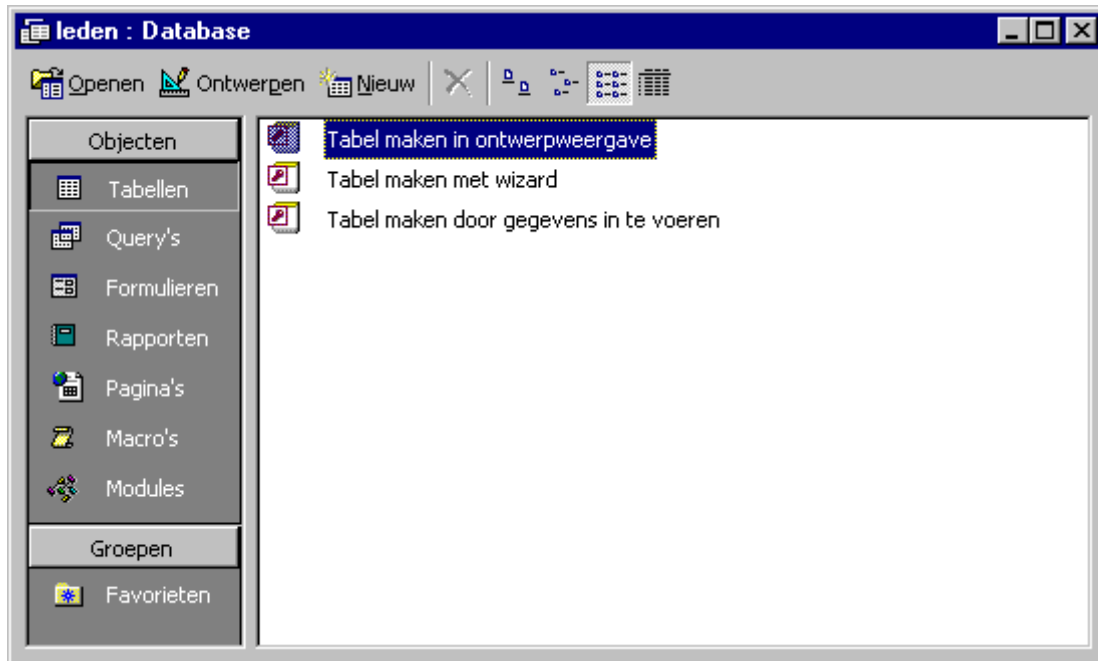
leden : Database

Openen Ontwerpen Nieuw

Objecten
Tabellen
Query's
Formulieren
Rapporten
Pagina's
Macro's
Modules
Groepen
Favorieten

Tabel maken in ontwerpweergave
Tabel maken met wizard
Tabel maken door gegevens in te voeren